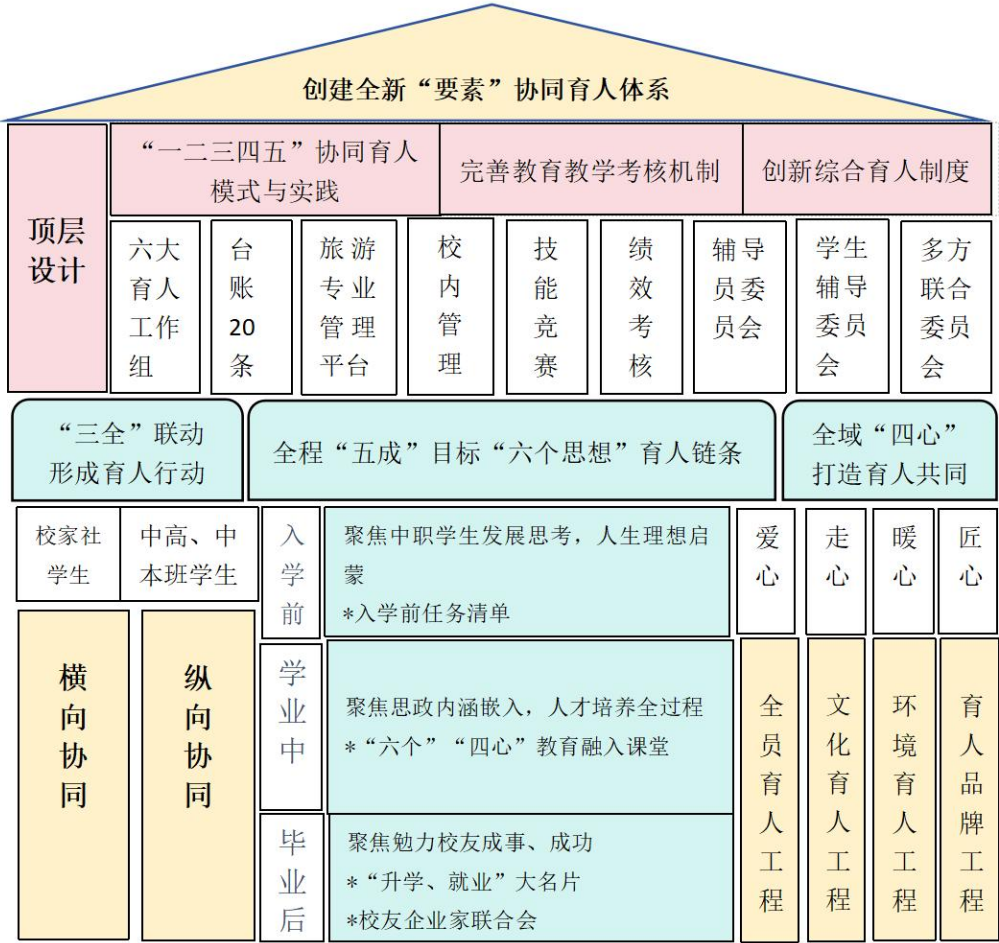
创建全新“要素”协同育人体系

顶层设计

“一二三四五”协同育人模式与实践

完善教育教学考核机制

创新综合育人制度

六大育人工作组

台账20条

旅游专业管理平台

校内管理

技能竞赛

绩效考核

辅导员委员会

学生辅导委员会

多方联合委员会

“三全”联动形成育人行动

全程“五成”目标“六个思想”育人链条

全域“四心”打造育人共同

校家社学生

中高、中本班学生

横向协同

纵向协同

入学前

聚焦中职学生发展思考，人生理想启蒙
*入学前任务清单

学业中

聚焦思政内涵嵌入，人才培养全过程
*“六个”“四心”教育融入课堂

毕业后

聚焦勉力校友成事、成功
*“升学、就业”大名片
*校友企业家联合会

爱心

走心

暖心

匠心

全员育人工程

文化育人工程

环境育人工程

育人品牌工程